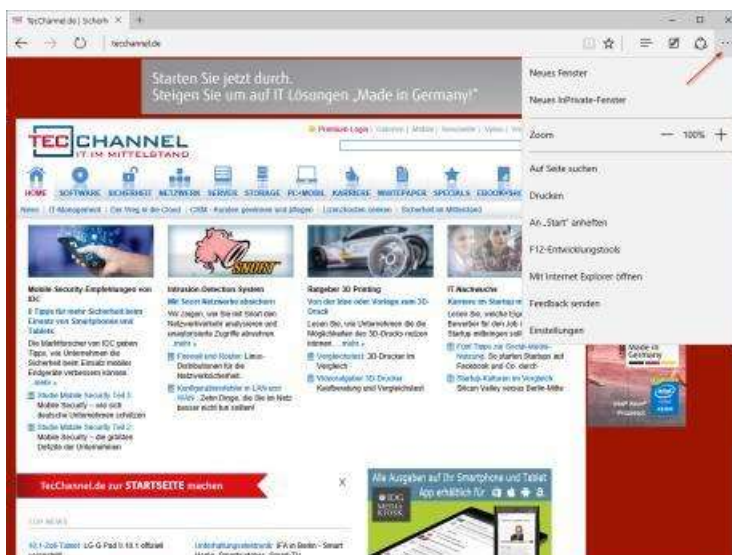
TecChannel.de | Sicherh ×

tecchannel.de

Starten Sie jetzt durch.
Steigen Sie um auf IT Lösungen „Made in Germany!"

TEC CHANNEL
IT IM MITTELSTAND

Premium Login | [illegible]

HOME SOFTWARE SICHERHEIT NETZWERK SERVER STORAGE PC-MOBIL KARRIERE WHITEPAPER SPECIALS EBOOKS/SHOP

News | IT-Management | Der Weg in die Cloud | CRM - Kunden gewinnen und pflegen | Lizenzkosten senken | Sicherheit im Mittelstand

Mobile Security-Empfehlungen von IDC
8 Tipps für mehr Sicherheit beim Einsatz von Smartphones und Tablets
Die Marktforscher von IDC geben Tipps, wie Unternehmen die Sicherheit beim Einsatz mobiler Endgeräte verbessern können ...mehr »
Studie Mobile Security Teil 3: Mobile Security - wie sich deutsche Unternehmen schützen
Studie Mobile Security Teil 2: Mobile Security - die größten Defizite der Unternehmen

Intrusion-Detection System
Mit Snort Netzwerke absichern
Wir zeigen, wie Sie mit Snort den Netzwerkverkehr analysieren und unautorisierte Zugriffe abwehren ...mehr »
Firewall und Router: Linux-Distributionen für die Netzwerksicherheit
Konfigurationsfehler in LAN und WAN - Zehn Dinge, die Sie im Netz besser nicht tun sollten

SNORT

Ratgeber 3D Printing
Von der Idee oder Vorlage zum 3D-Druck
Lesen Sie, wie Unternehmen die Möglichkeiten des 3D-Drucks nutzen können ...mehr »
Vergleichstest: 3D-Drucker im Vergleich
Videoratgeber 3D-Drucker: Kaufberatung und Vergleichstest

IT Nachwuchs
Karriere im Startup
Lesen Sie, welche Eig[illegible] Bewerber für den Job i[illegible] Startup mitbringen soll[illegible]
Fünf Tipps zur Social-Media-Nutzung: So starten Startups auf Facebook und Co. durch
Startup-Kulturen im Vergleich: Silicon Valley versus Berlin-Mitte

Made in Germany

TecChannel.de zur STARTSEITE machen ×

Alle Ausgaben auf Ihr Smartphone und Tablet
App erhältlich für:

TOP NEWS

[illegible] LG G Pad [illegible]

Unterhaltungselektronik: IFA in Berlin - Smart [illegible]

Neues Fenster
Neues InPrivate-Fenster
Zoom — 100% +
Auf Seite suchen
Drucken
An „Start" anheften
F12-Entwicklungstools
Mit Internet Explorer öffnen
Feedback senden
Einstellungen